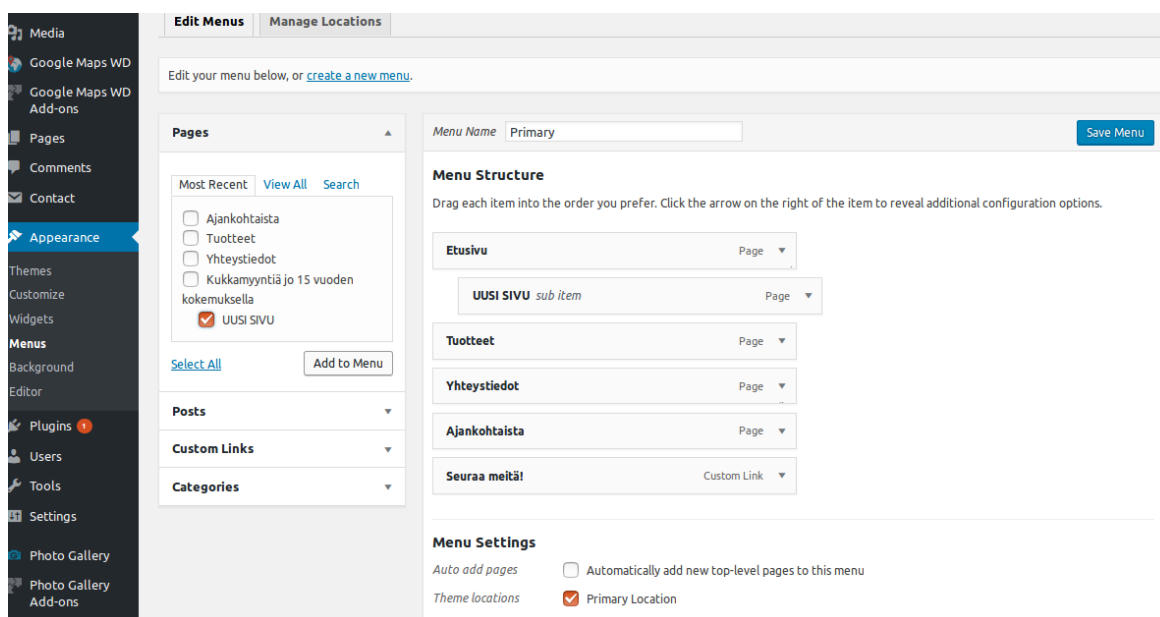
Media
Google Maps WD
Google Maps WD Add-ons
Pages
Comments
Contact
Appearance
Themes
Customize
Widgets
Menus
Background
Editor
Plugins 1
Users
Tools
Settings
Photo Gallery
Photo Gallery Add-ons

Edit Menus | Manage Locations

Edit your menu below, or create a new menu.

Pages

Most Recent | View All | Search

Ajankohtaista
Tuotteet
Yhteystiedot
Kukkamyyntiä jo 15 vuoden kokemuksella
UUSI SIVU

Select All
Add to Menu

Posts
Custom Links
Categories

Menu Name Primary
Save Menu

Menu Structure

Drag each item into the order you prefer. Click the arrow on the right of the item to reveal additional configuration options.

Etusivu Page
UUSI SIVU sub item Page
Tuotteet Page
Yhteystiedot Page
Ajankohtaista Page
Seuraa meitä! Custom Link

Menu Settings

Auto add pages Automatically add new top-level pages to this menu
Theme locations Primary Location